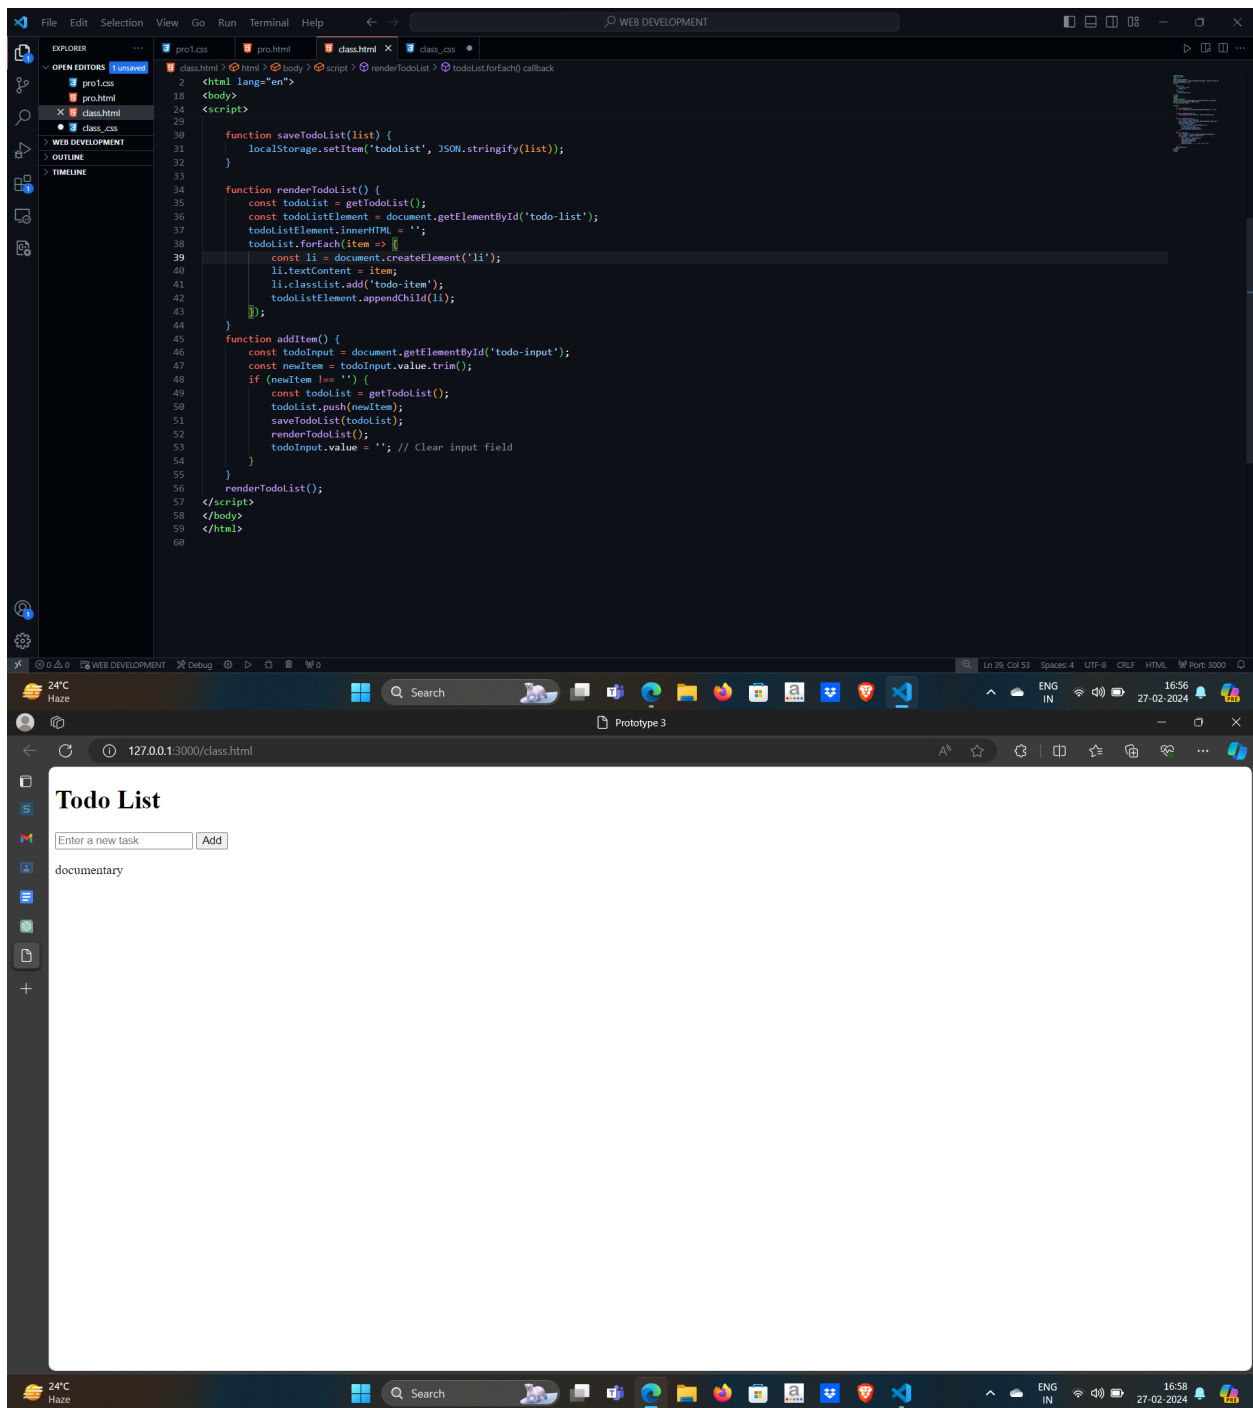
File Edit Selection View Go Run Terminal Help

WEB DEVELOPMENT

EXPLORER

OPEN EDITORS 1 unsaved

pro1.css

pro.html

class.html

class_css

WEB DEVELOPMENT

OUTLINE

TIMELINE

pro1.css pro.html class.html class_css

class.html > html > body > script > renderTodoList > todoList.forEach() callback

```
2   <html lang="en">
18  <body>
24  <script>
29
30      function saveTodoList(list) {
31          localStorage.setItem('todoList', JSON.stringify(list));
32      }
33
34      function renderTodoList() {
35          const todoList = getTodoList();
36          const todoListElement = document.getElementById('todo-list');
37          todoListElement.innerHTML = '';
38          todoList.forEach(item => {
39              const li = document.createElement('li');
40              li.textContent = item;
41              li.classList.add('todo-item');
42              todoListElement.appendChild(li);
43          });
44      }
45      function addItem() {
46          const todoInput = document.getElementById('todo-input');
47          const newItem = todoInput.value.trim();
48          if (newItem !== '') {
49              const todoList = getTodoList();
50              todoList.push(newItem);
51              saveTodoList(todoList);
52              renderTodoList();
53              todoInput.value = ''; // Clear input field
54          }
55      }
56      renderTodoList();
57  </script>
58  </body>
59  </html>
60
```

⊗ 0 ⚠ 0 WEB DEVELOPMENT Debug 0

Ln 39, Col 53 Spaces: 4 UTF-8 CRLF HTML Port: 3000

24°C Haze

Search

ENG IN 16:56 27-02-2024

Prototype 3

127.0.0.1:3000/class.html

Todo List

Enter a new task Add

documentary

24°C Haze

Search

ENG IN 16:58 27-02-2024